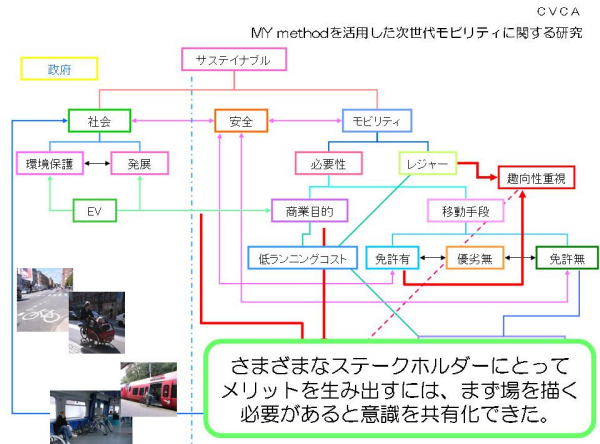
CVCA

MY methodを活用した次世代モビリティに関する研究

政府

サステイナブル

社会

安全

モビリティ

環境保護

発展

必要性

レジャー

趣向性重視

EV

商業目的

移動手段

低ランニングコスト

免許有

優劣無

免許無

さまざまなステークホルダーにとってメリットを生み出すには、まず場を描く必要があると意識を共有化できた。